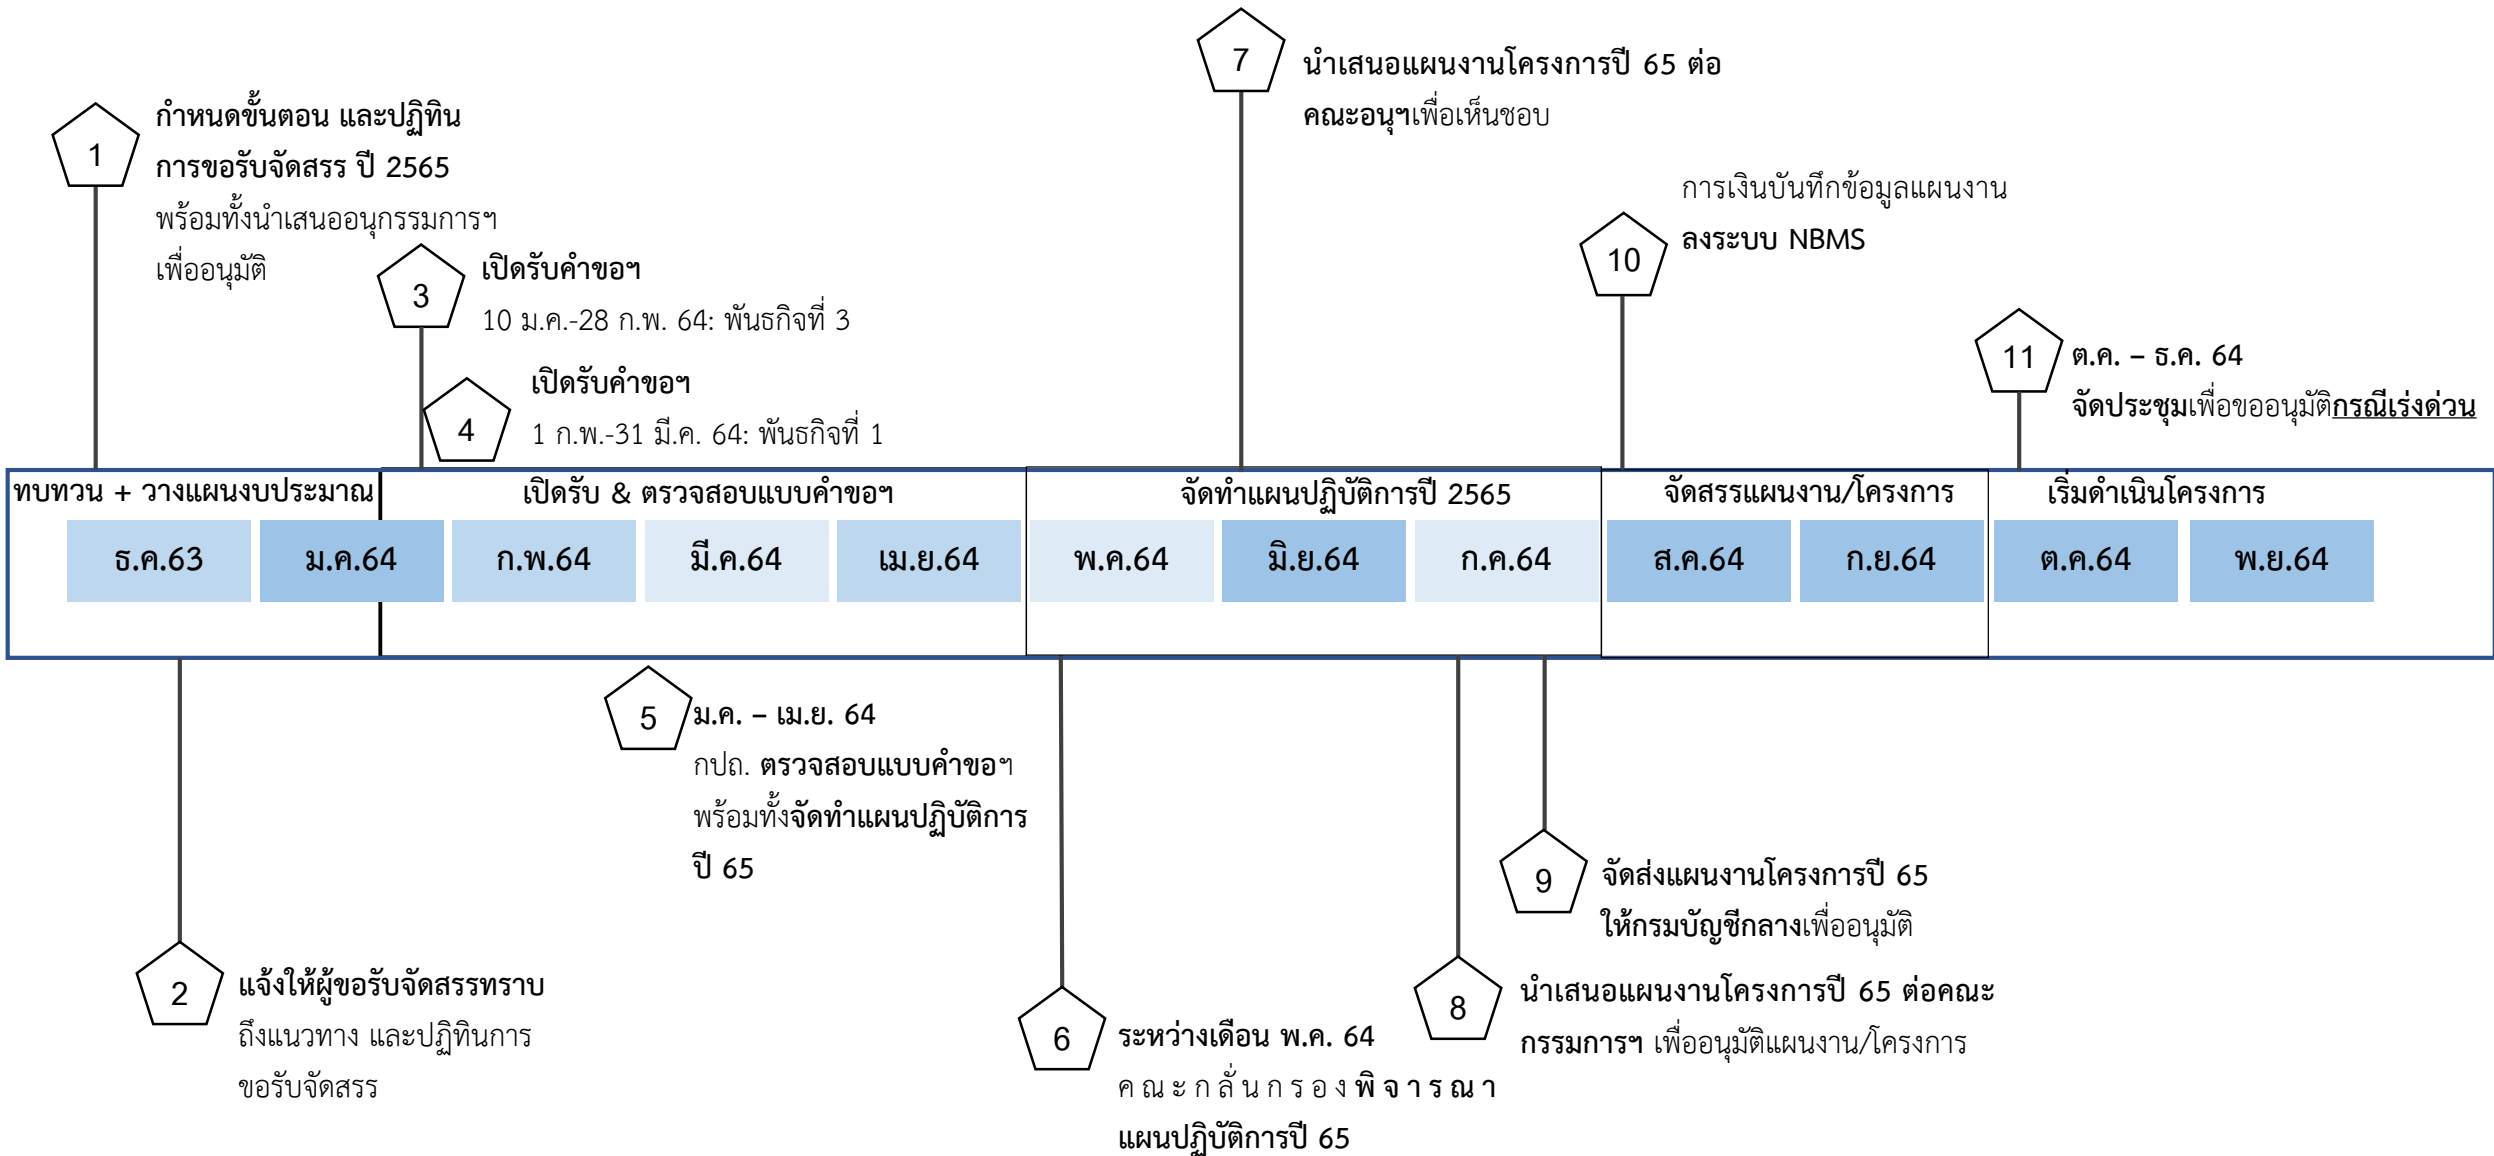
7
นำเสนอแผนงานโครงการปี 65 ต่อคณะอนุฯเพื่อเห็นชอบ

1
กำหนดขั้นตอน และปฏิทินการขอรับจัดสรร ปี 2565
พร้อมทั้งนำเสนออนุกรรมการฯเพื่ออนุมัติ

การเงินบันทึกข้อมูลแผนงานลงระบบ NBMS
10

3
เปิดรับคำขอฯ
10 ม.ค.-28 ก.พ. 64: พันธกิจที่ 3

11
ต.ค. – ธ.ค. 64
จัดประชุมเพื่อขออนุมัติกรณีเร่งด่วน

4
เปิดรับคำขอฯ
1 ก.พ.-31 มี.ค. 64: พันธกิจที่ 1

| ทบทวน + วางแผนงบประมาณ | | เปิดรับ & ตรวจสอบแบบคำขอฯ | | | จัดทำแผนปฏิบัติการปี 2565 | | | จัดสรรแผนงาน/โครงการ | | เริ่มดำเนินโครงการ | |
|---|---|---|---|---|---|---|---|---|---|---|---|
| ธ.ค.63 | ม.ค.64 | ก.พ.64 | มี.ค.64 | เม.ย.64 | พ.ค.64 | มิ.ย.64 | ก.ค.64 | ส.ค.64 | ก.ย.64 | ต.ค.64 | พ.ย.64 |

5
ม.ค. – เม.ย. 64
กปถ. ตรวจสอบแบบคำขอฯ พร้อมทั้งจัดทำแผนปฏิบัติการ ปี 65

9
จัดส่งแผนงานโครงการปี 65 ให้กรมบัญชีกลางเพื่ออนุมัติ

2
แจ้งให้ผู้ขอรับจัดสรรทราบ
ถึงแนวทาง และปฏิทินการขอรับจัดสรร

8
นำเสนอแผนงานโครงการปี 65 ต่อคณะกรรมการฯ เพื่ออนุมัติแผนงาน/โครงการ

6
ระหว่างเดือน พ.ค. 64
คณะกลั่นกรองพิจารณาแผนปฏิบัติการปี 65